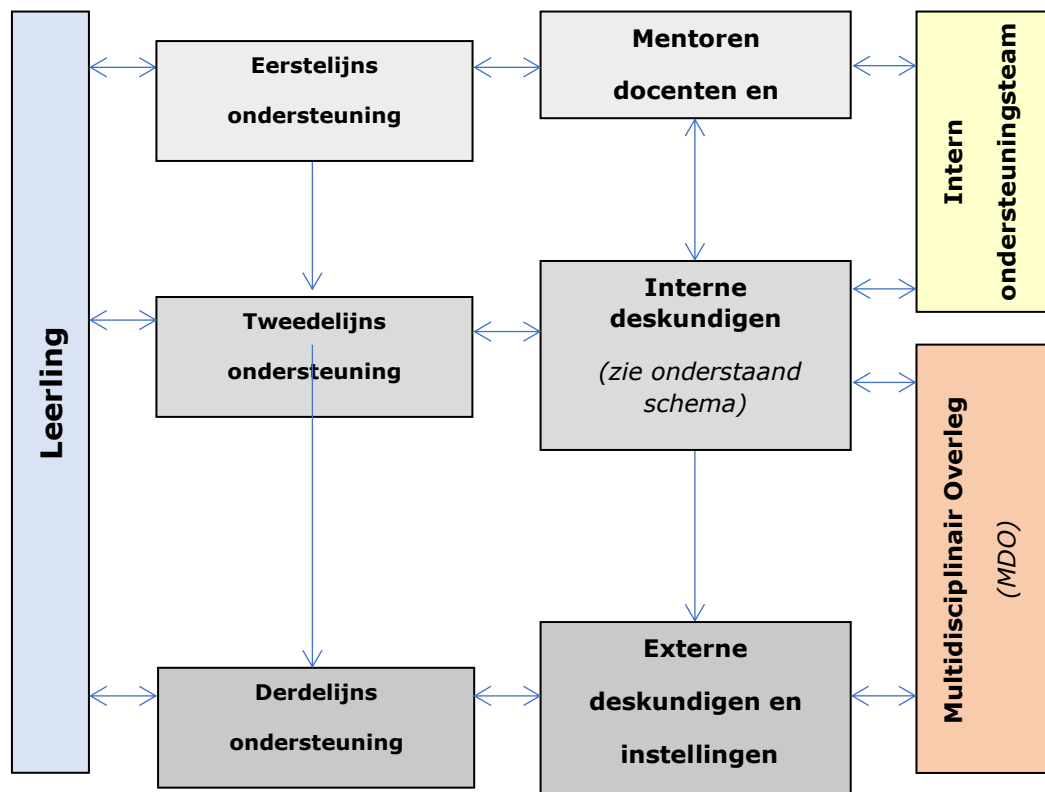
Leerling

Eerstelijns ondersteuning

Mentoren docenten en

Intern ondersteuningsteam

Tweedelijns ondersteuning

Interne deskundigen

(zie onderstaand schema)

Multidisciplinair Overleg

(MDO)

Derdelijns ondersteuning

Externe deskundigen en instellingen